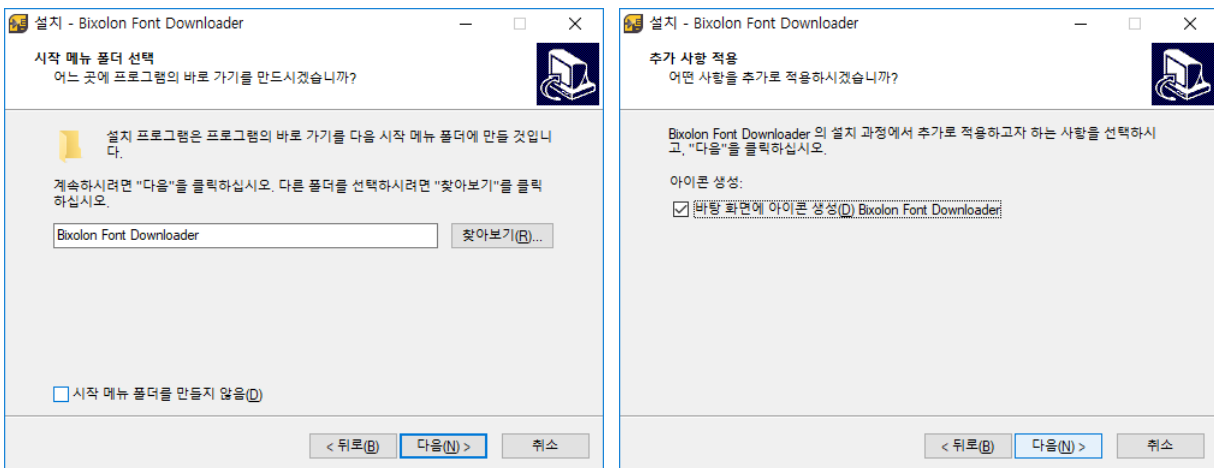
설치 - Bixolon Font Downloader

시작 메뉴 폴더 선택
어느 곳에 프로그램의 바로 가기를 만드시겠습니까?

설치 프로그램은 프로그램의 바로 가기를 다음 시작 메뉴 폴더에 만들 것입니다.

계속하시려면 "다음"을 클릭하십시오. 다른 폴더를 선택하시려면 "찾아보기"를 클릭하십시오.

Bixolon Font Downloader

찾아보기(R)...

시작 메뉴 폴더를 만들지 않음(D)

< 뒤로(B) 다음(N) > 취소

설치 - Bixolon Font Downloader

추가 사항 적용
어떤 사항을 추가로 적용하시겠습니까?

Bixolon Font Downloader 의 설치 과정에서 추가로 적용하고자 하는 사항을 선택하시고, "다음"을 클릭하십시오.

아이콘 생성:

바탕 화면에 아이콘 생성(D) Bixolon Font Downloader

< 뒤로(B) 다음(N) > 취소